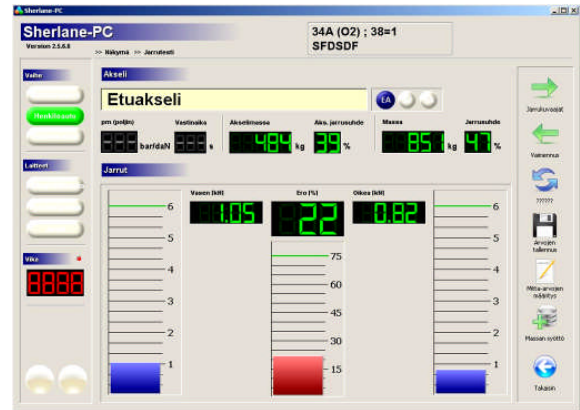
Sherlane-PC

Sherlane-PC
Version 2.5.6.8
>> Näkymä >> Jarrutesti

34A (O2) ; 38=1
SFDSDF

Vaihe
Henkilöauto

Laitteet

Vika
8888

Akseli
Etuakseli
EA

pm (poljin)
bar/daN
Vastinaika
s
Akselimassa
484
kg
Aks. jarrusuhde
39
%
Massa
851
kg
Jarrusuhde
47
%

Jarrut
Vasen [kN]
1.05
Ero [%]
22
Oikea [kN]
0.82

6
5
4
3
2
1

75
60
45
30
15

6
5
4
3
2
1

Jarrukuvaajat
Vaimennus
?????
Arvojen tallennus
Mitta-arvojen syöttö
Massan syöttö
Takaisin